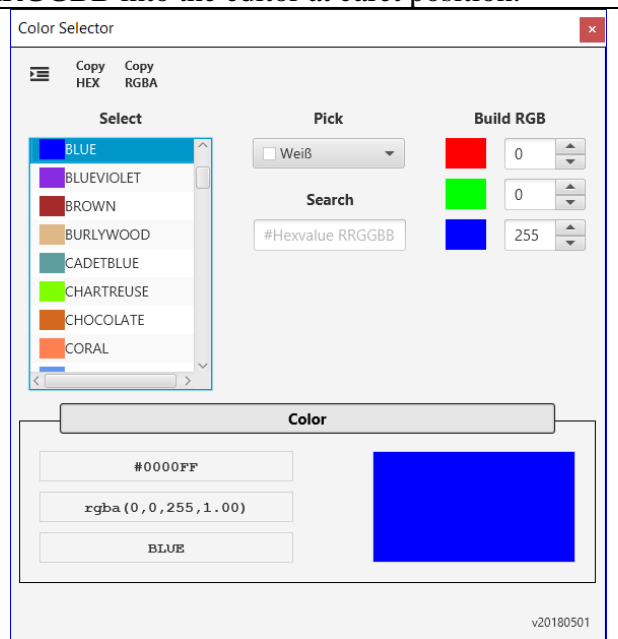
Color Selector

×

Copy HEX

Copy RGBA

Select

BLUE
BLUEVIOLET
BROWN
BURLYWOOD
CADETBLUE
CHARTREUSE
CHOCOLATE
CORAL

Pick

Weiß

Search

#Hexvalue RRGGBB

Build RGB

0

0

255

Color

#0000FF

rgba(0,0,255,1.00)

BLUE

v20180501